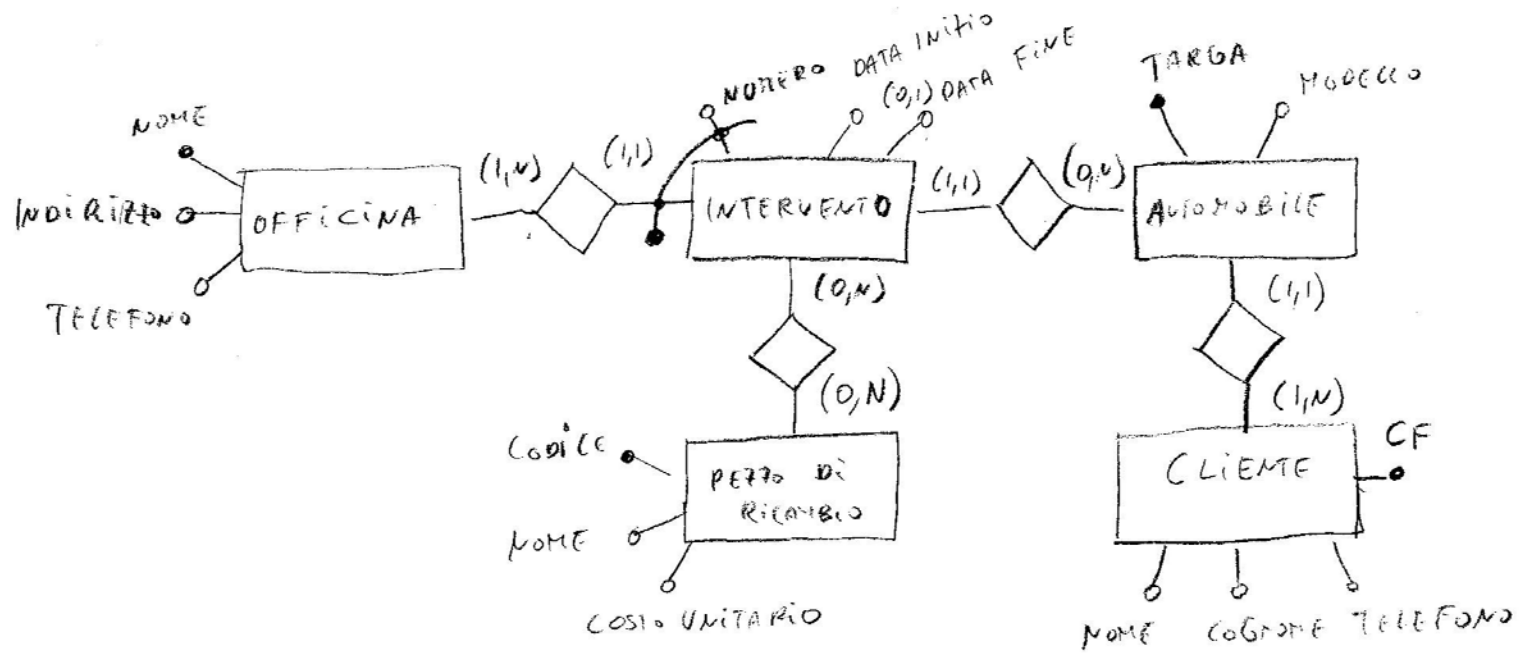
NOME
INDIRIZZO
TELEFONO
OFFICINA
(1,N)
(1,1)
NUMERO
DATA INIZIO
(0,1) DATA FINE
INTERVENTO
(1,1)
(0,N)
TARGA
MODELLO
AUTOMOBILE
(0,N)
(0,N)
(1,1)
(1,N)
CODICE
NOME
PEZZO DI RICAMBIO
COSTO UNITARIO
CF
CLIENTE
NOME
COGNOME
TELEFONO